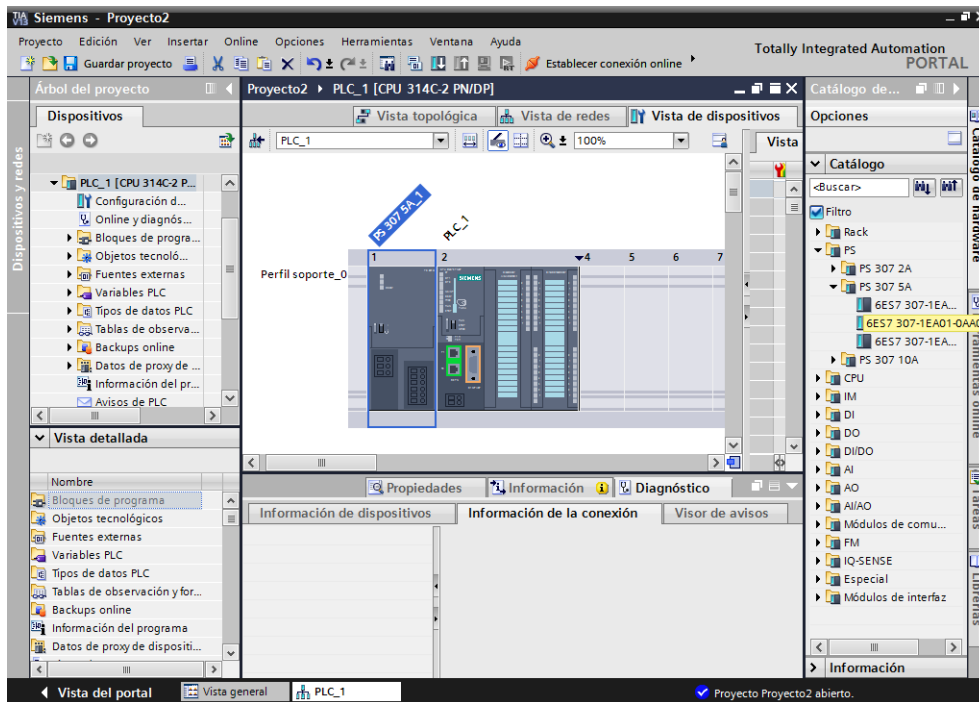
Siemens - Proyecto2

Proyecto Edición Ver Insertar Online Opciones Herramientas Ventana Ayuda

Guardar proyecto Establecer conexión online

Totally Integrated Automation
PORTAL

Árbol del proyecto

Dispositivos

Dispositivos y redes

PLC_1 [CPU 314C-2 P...
Configuración d...
Online y diagnós...
Bloques de progra...
Objetos tecnoló...
Fuentes externas
Variables PLC
Tipos de datos PLC
Tablas de observa...
Backups online
Datos de proxy de ...
Información del pr...
Avisos de PLC

Vista detallada

Nombre
Bloques de programa
Objetos tecnológicos
Fuentes externas
Variables PLC
Tipos de datos PLC
Tablas de observación y for...
Backups online
Información del programa
Datos de proxy de dispositi...

Proyecto2 ▸ PLC_1 [CPU 314C-2 PN/DP]

Vista topológica Vista de redes Vista de dispositivos

PLC_1 100%

Vista

PS 307 5A_1
PLC_1
Perfil soporte_0
1 2 4 5 6 7
SIEMENS

Propiedades Información Diagnóstico

Información de dispositivos Información de la conexión Visor de avisos

Catálogo de...

Opciones

Catálogo

<Buscar>

Filtro
Rack
PS
PS 307 2A
PS 307 5A
6ES7 307-1EA...
6ES7 307-1EA01-0AA0
6ES7 307-1EA...
PS 307 10A
CPU
IM
DI
DO
DI/DO
AI
AO
AI/AO
Módulos de comu...
FM
IQ-SENSE
Especial
Módulos de interfaz

Información

Catálogo de hardware
Herramientas online
Tareas
Librerías

Vista del portal Vista general PLC_1 Proyecto Proyecto2 abierto.